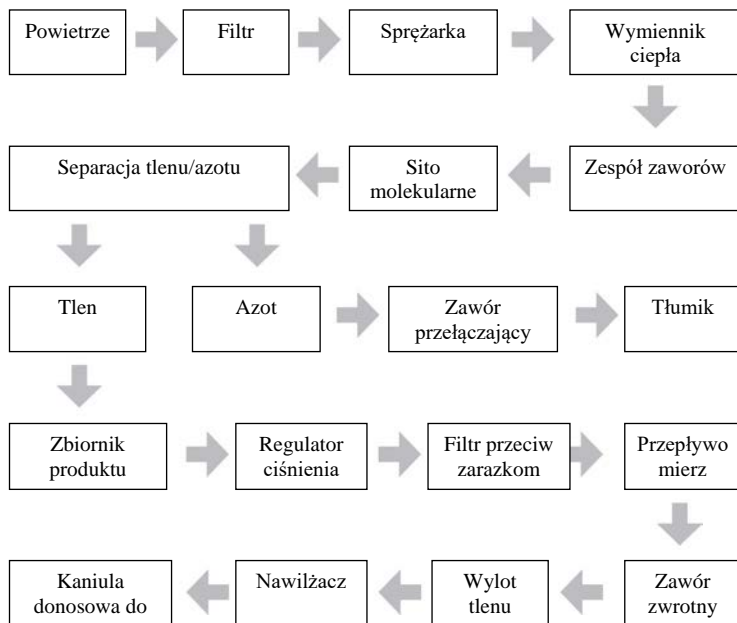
Powietrze

Filtr

Sprężarka

Wymiennik ciepła

Zespół zaworów

Sito molekularne

Separacja tlenu/azotu

Tlen

Azot

Zawór przełączający

Tłumik

Zbiornik produktu

Regulator ciśnienia

Filtr przeciw zarazkom

Przepływo mierz

Zawór zwrotny

Wylot tlenu

Nawilżacz

Kaniula donosowa do